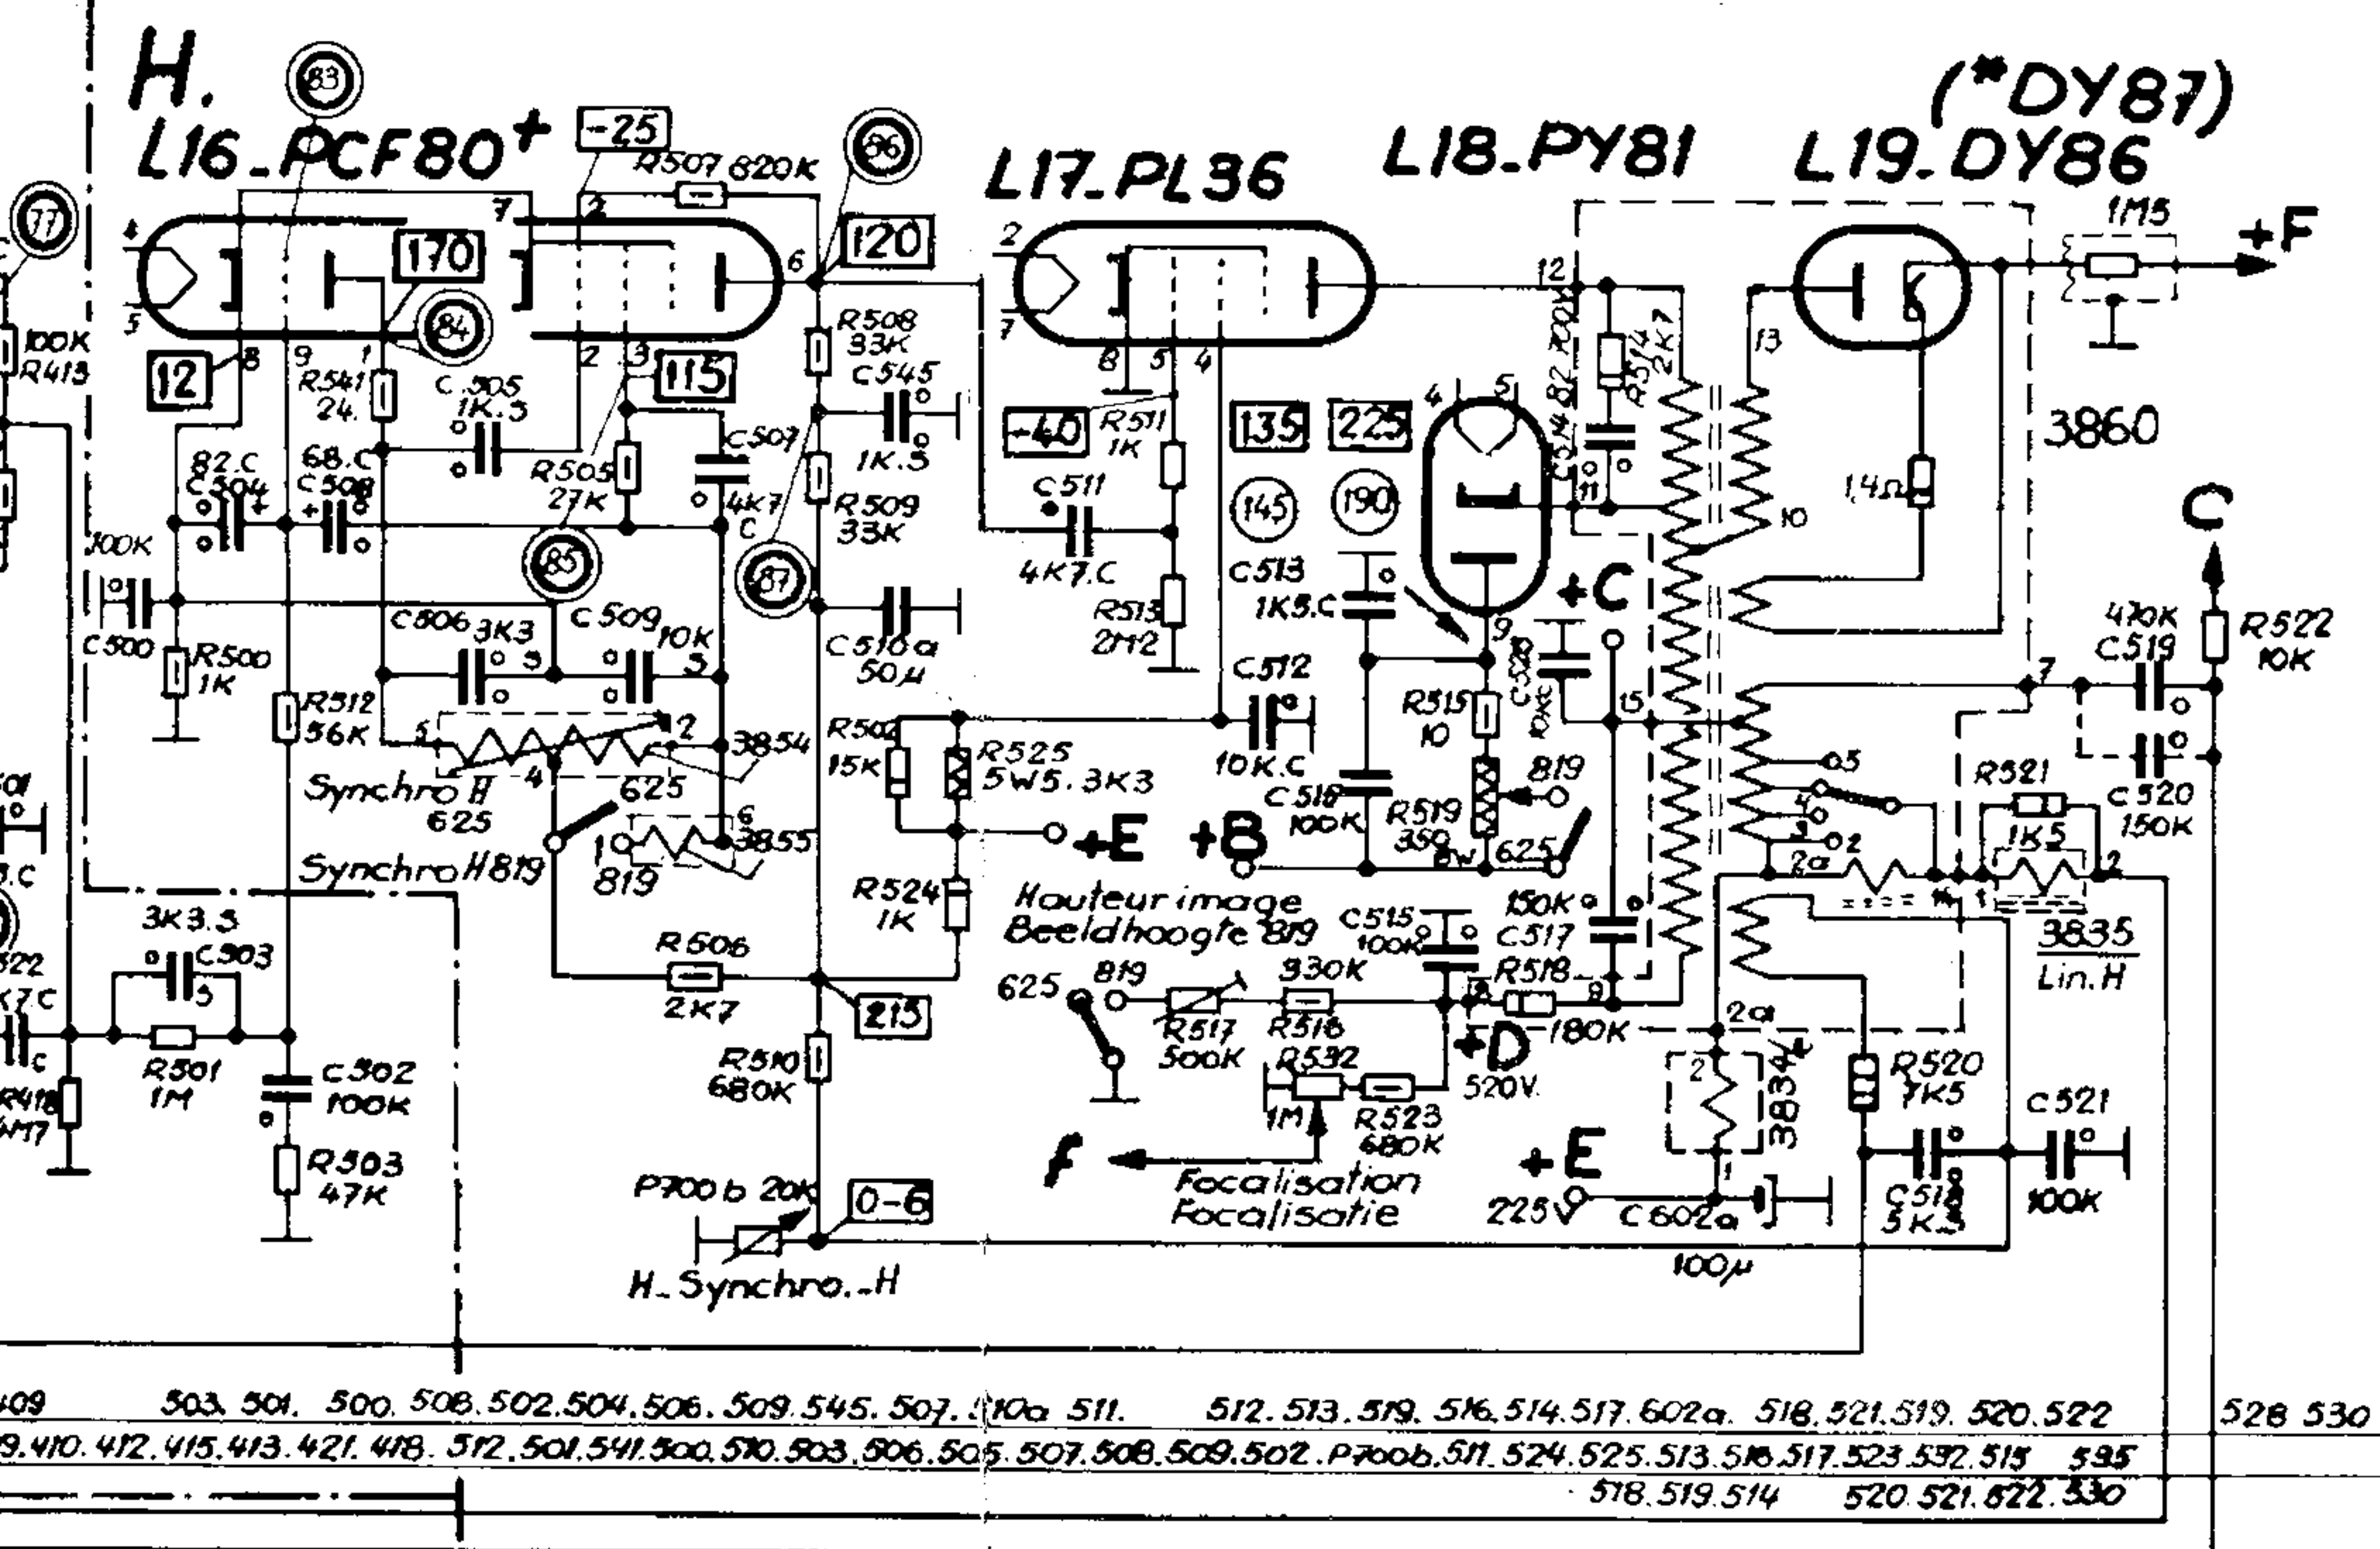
H.

L16_PCF80+ 83 -25 R507 820K 86 L17_PL36 L18_PY81 (*DY87) L19_DY86

77 4 5 12 8 9 1 170 84 7 2 6 120 2 7 8 5 4 12 1M5 +F

100K R413 R541 24 C505 1K5 2 3 115 R508 33K C545 1K5 -40 R511 1K 135 225 4 5 C514 82 700V R514 2K7 13 3860

82C C504 68C C508 R505 27K C507 4K7 C R509 33K C511 4K7C 145 190 11 10 1,4Ω

100K 85 87 C513 1K5C R513 2M2 +C C

C500 R500 1K C506 3K3 C509 10K C510a 50μ C512 9 C528 10Kc 470K C519 R522 10K

R512 56K 5 2 3854 R502 15K R525 5W5.3K3 R515 10 15 7

Synchro H 625 4 625 6 10K.C 819 R521 C520 150K

1 3855 +E +B C518 100K R519 350 8W 625 5 4 3 2 1K5 2

Synchro H819 819 2a 1

3K3.3 C503 R524 1K Hauteur image Beeldhoogte 819 C515 100K 150K C517 3835 Lin.H

R506 2K7 215 625 819 330K R518 180K 2a

R501 1M C502 100K R510 680K R517 500K R516 R532 +D 520V 2 3834 R520 7K5 C521

R418 R503 47K 1M R523 680K +E 100K

P700b 20K 0-6 f Focalisation Focalisatie 225V C602a C518 5K3

H_Synchro_H 100μ

409 503. 501. 500. 508. 502. 504. 506. 509. 545. 507. 510a 511. 512. 513. 519. 516. 514. 517. 602a. 518. 521. 519. 520. 522 528 530

9. 410. 412. 415. 413. 421. 418. 512. 501. 541. 500. 510. 503. 506. 505. 507. 508. 509. 502. P700b. 511. 524. 525. 513. 516. 517. 523. 532. 515 595

518. 519. 514 520. 521. 522. 530